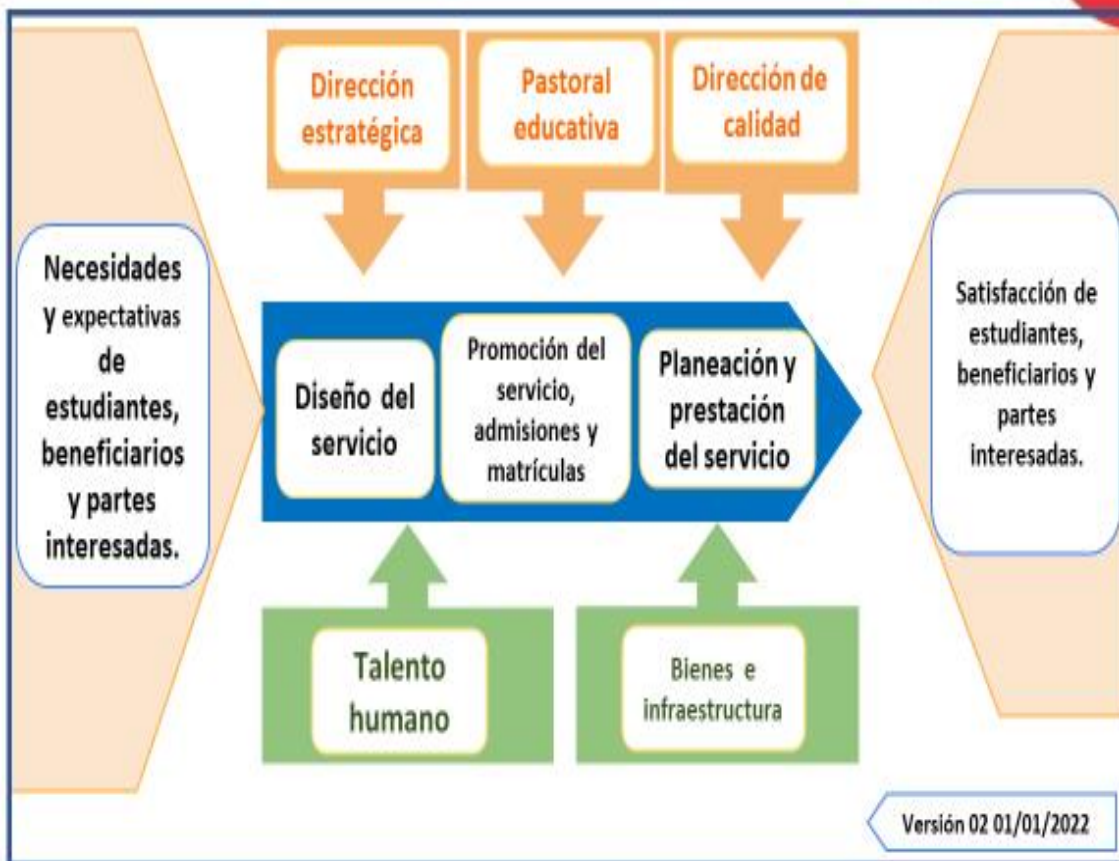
Dirección estratégica

Pastoral educativa

Dirección de calidad

Necesidades y expectativas de estudiantes, beneficiarios y partes interesadas.

Diseño del servicio

Promoción del servicio, admisiones y matrículas

Planeación y prestación del servicio

Satisfacción de estudiantes, beneficiarios y partes interesadas.

Talento humano

Bienes e infraestructura

Versión 02 01/01/2022